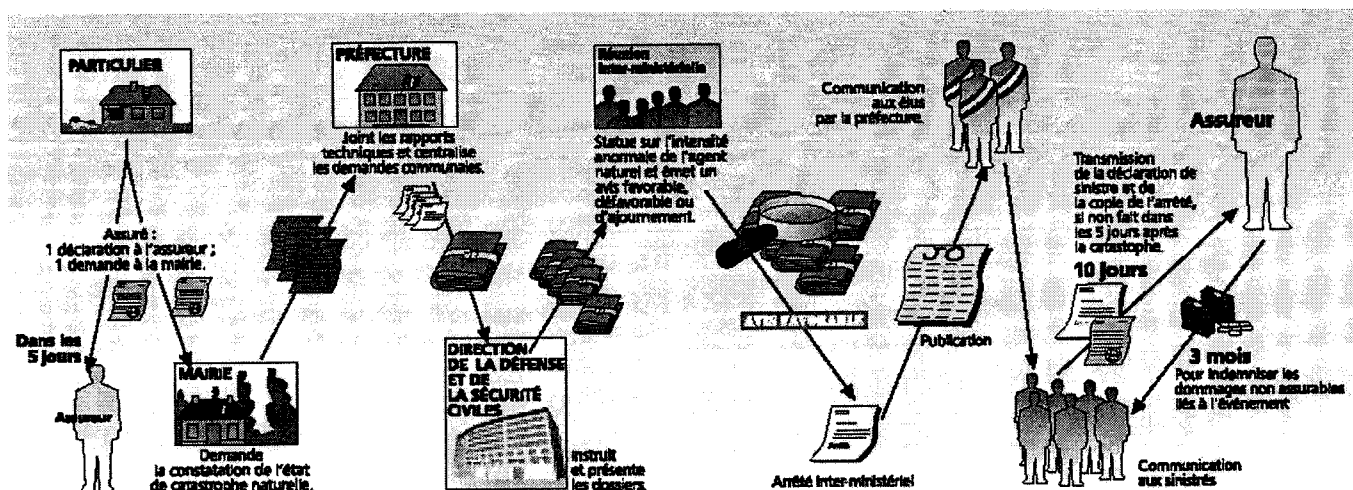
PARTICULIER

Assuré : 1 déclaration à l'assureur ; 1 demande à la mairie.

Dans les 5 jours

Assureur

MAIRIE

Demande la constatation de l'état de catastrophe naturelle.

PRÉFECTURE

Joint les rapports techniques et centralise les demandes communales.

DIRECTION DE LA DÉFENSE ET DE LA SÉCURITÉ CIVILES

Instruit et présente les dossiers.

Réunion inter-ministérielle

Statue sur l'intensité anormale de l'agent naturel et émet un avis favorable, défavorable ou d'ajournement.

AVIS FAVORABLE

Arrêté inter-ministériel

JO

Publication

Communication aux élus par la préfecture.

Assureur

Transmission de la déclaration de sinistre et de la copie de l'arrêté, si non fait dans les 5 jours après la catastrophe.

10 jours

3 mois

Pour indemniser les dommages non assurables liés à l'événement

Communication aux sinistrés